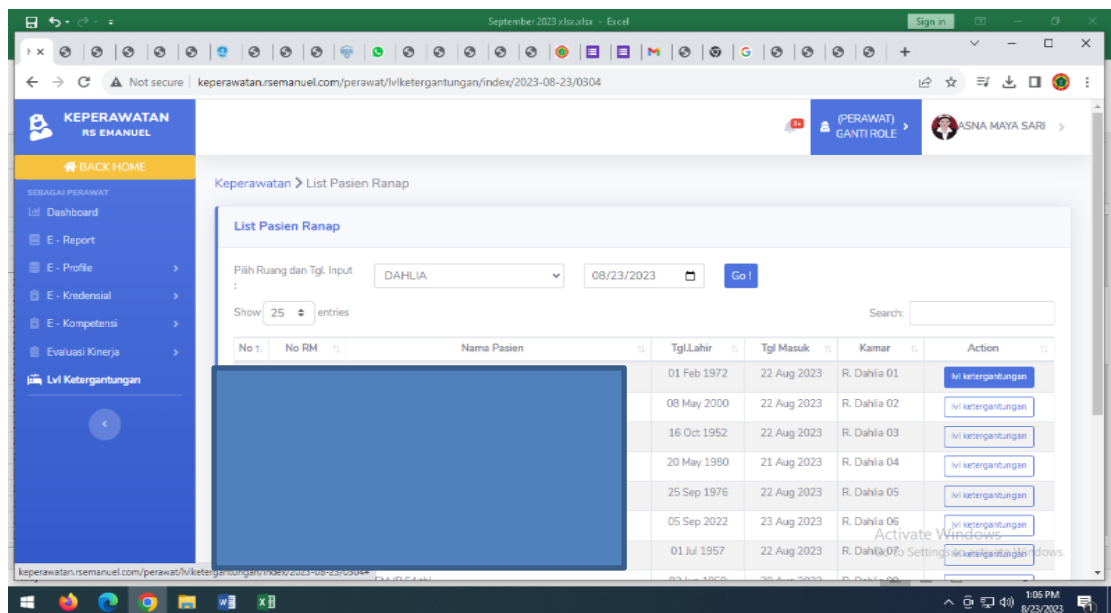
September 2023 xlsx.xlsx - Excel
Sign in

Not secure | keperawatan.rsemanuel.com/perawat/lvlketergantungan/index/2023-08-23/0304

KEPERAWATAN
RS EMANUEL

(PERAWAT)
GANTI ROLE

ASNA MAYA SARI

BACK HOME
SEBAGAI PERAWAT
Dashboard
E - Report
E - Profile
E - Kredensial
E - Kompetensi
Evaluasi Kinerja
Lvl Ketergantungan

Keperawatan > List Pasien Ranap

List Pasien Ranap

Pilih Ruang dan Tgl. Input :
DAHLIA
08/23/2023
Go !

Show 25 entries
Search:

| No | No RM | Nama Pasien | Tgl.Lahir | Tgl Masuk | Kamar | Action |
|---|---|---|---|---|---|---|
| | | | 01 Feb 1972 | 22 Aug 2023 | R. Dahlia 01 | lvl ketergantungan |
| | | | 08 May 2000 | 22 Aug 2023 | R. Dahlia 02 | lvl ketergantungan |
| | | | 16 Oct 1952 | 22 Aug 2023 | R. Dahlia 03 | lvl ketergantungan |
| | | | 20 May 1980 | 21 Aug 2023 | R. Dahlia 04 | lvl ketergantungan |
| | | | 25 Sep 1976 | 22 Aug 2023 | R. Dahlia 05 | lvl ketergantungan |
| | | | 05 Sep 2022 | 23 Aug 2023 | R. Dahlia 06 | lvl ketergantungan |
| | | | 01 Jul 1957 | 22 Aug 2023 | R. Dahlia 07 | lvl ketergantungan |

Activate Windows
Go to Settings to activate Windows.

keperawatan.rsemanuel.com/perawat/lvlketergantungan/index/2023-08-23/0304

1:06 PM
8/23/2023